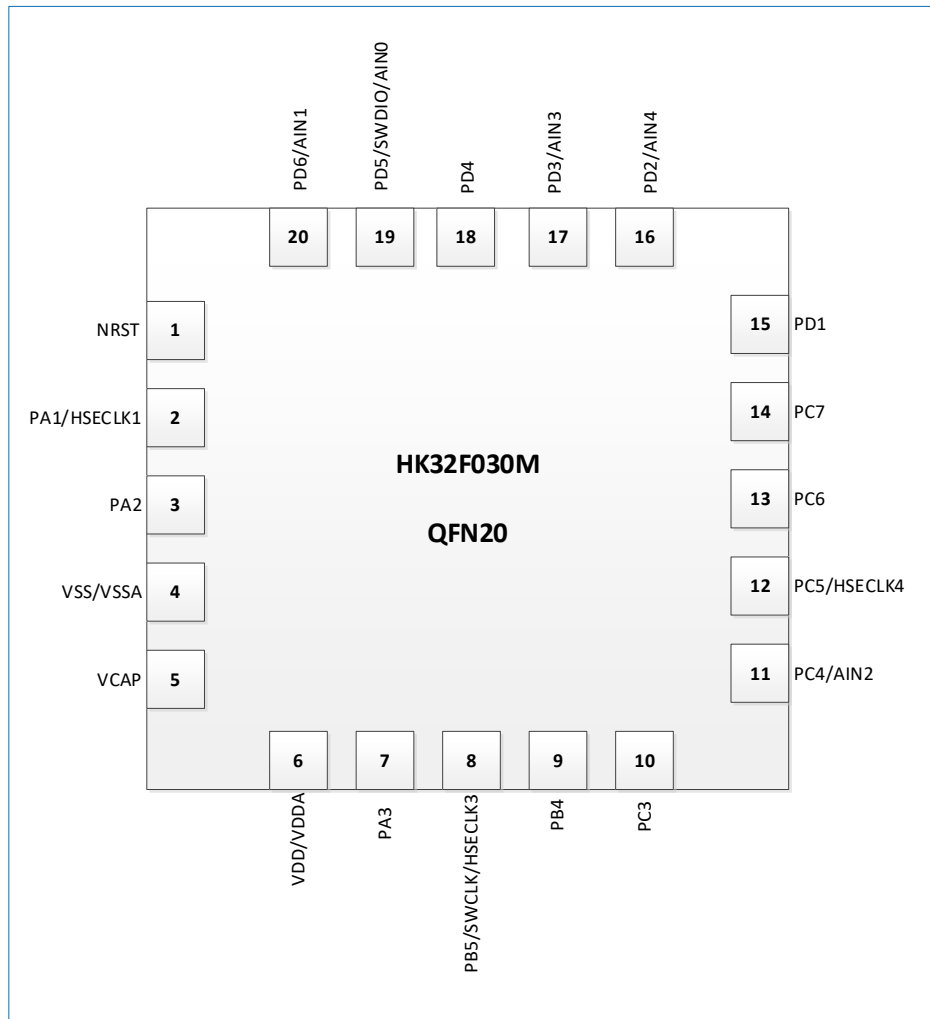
PD6/AIN1
PD5/SWDIO/AIN0
PD4
PD3/AIN3
PD2/AIN4

20
19
18
17
16

NRST 1
PA1/HSECLK1 2
PA2 3
VSS/VSSA 4
VCAP 5

HK32F030M

QFN20

15 PD1
14 PC7
13 PC6
12 PC5/HSECLK4
11 PC4/AIN2

6
7
8
9
10

VDD/VDDA
PA3
PB5/SWCLK/HSECLK3
PB4
PC3